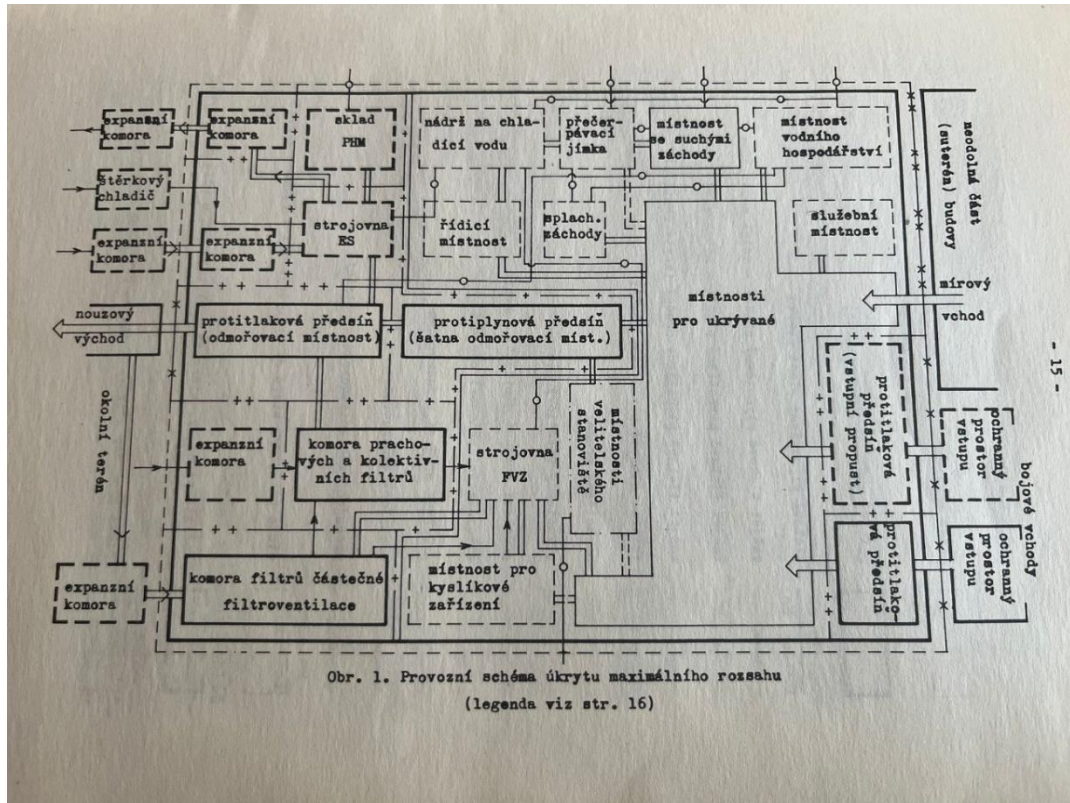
expanzní komora

expanzní komora

sklad PHM

nádrž na chladící vodu

přečerpávací jímka

místnost se suchými záchody

místnost vodního hospodářství

nedolná část (suterén) budovy

štěrkový chladič

strojovna ES

řídicí místnost

splach. záchody

služební místnost

expanzní komora

expanzní komora

místnosti pro ukrývané

mírový vchod

nouzový východ

protitlaková předsíň (odmořovací místnost)

protiplynová předsíň (šatna odmořovací míst.)

- 15 -

okolní terén

protitlaková předsíň (vstupní propust)

ochranný prostor vstupu

místnosti velitelského stanoviště

expanzní komora

komora prachových a kolektivních filtrů

strojovna FVZ

bojové vchody

protitlaková předsíň

ochranný prostor vstupu

expanzní komora

komora filtrů částečné filtroventilace

místnost pro kyslíkové zařízení

Obr. 1. Provozní schéma úkrytu maximálního rozsahu

(legenda viz str. 16)